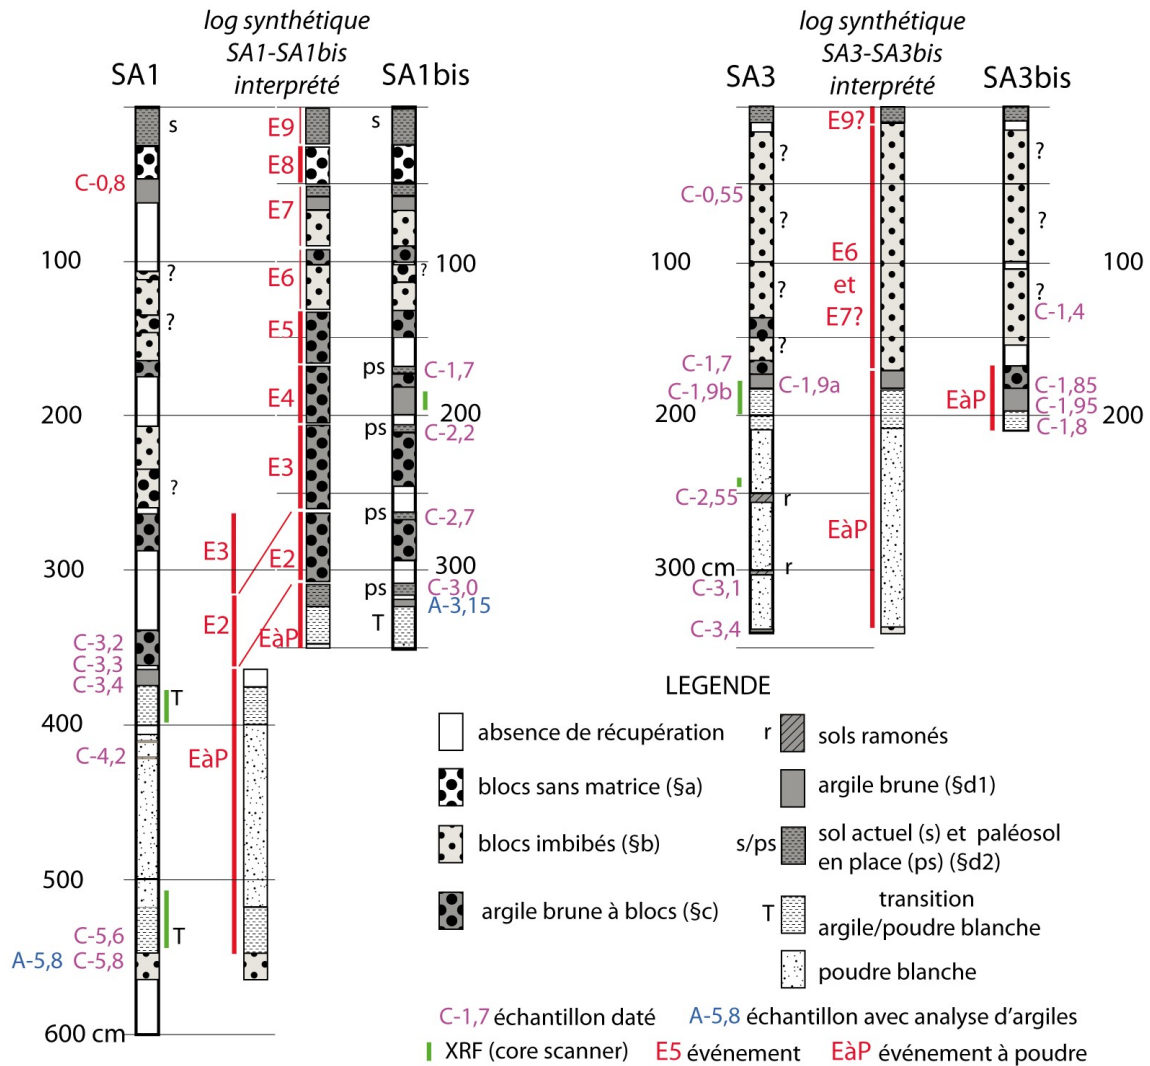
SA1

log synthétique SA1-SA1bis interprété

SA1bis

s
C-0,8
E9
E8
E7
E6
E5
E4
E3
E2
EàP
E3
E2
EàP
s
?
?
?
?
100
200
300
400
500
600 cm
ps
ps
ps
ps
T
100
200
300
C-1,7
C-2,2
C-2,7
C-3,0
A-3,15
C-3,2
C-3,3
C-3,4
T
C-4,2
C-5,6
T
A-5,8
C-5,8

SA3

log synthétique SA3-SA3bis interprété

SA3bis

E9?
E6
et
E7?
EàP
C-0,55
?
?
?
?
?
?
?
100
100
C-1,4
C-1,7
C-1,9b
C-1,9a
200
C-2,55
r
300 cm
r
C-3,1
C-3,4
EàP
C-1,85
C-1,95
C-1,8
200

LEGENDE

absence de récupération
blocs sans matrice (§a)
blocs imbibés (§b)
argile brune à blocs (§c)
r
sols ramonés
argile brune (§d1)
s/ps
sol actuel (s) et paléosol en place (ps) (§d2)
T
transition argile/poudre blanche
poudre blanche

C-1,7 échantillon daté
A-5,8 échantillon avec analyse d'argiles
XRF (core scanner)
E5 événement
EàP événement à poudre